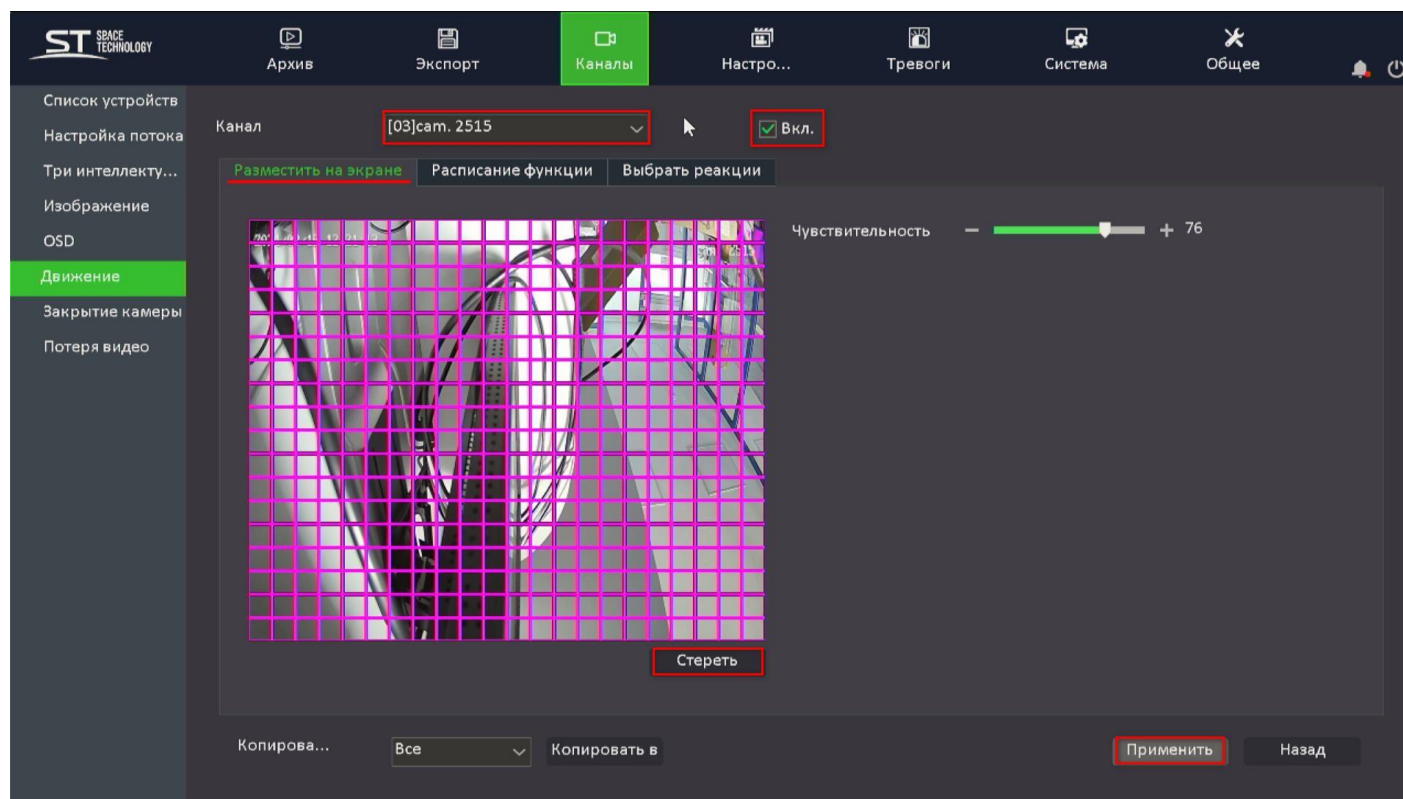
ST SPACE TECHNOLOGY

Архив
Экспорт
Каналы
Настро...
Тревоги
Система
Общее

Список устройств
Настройка потока
Три интеллекту...
Изображение
OSD
Движение
Закрытие камеры
Потеря видео

Канал
[03]cam. 2515
Вкл.

Разместить на экране
Расписание функции
Выбрать реакции

Чувствительность
− + 76

Стереть

Копирова...
Все
Копировать в

Применить
Назад